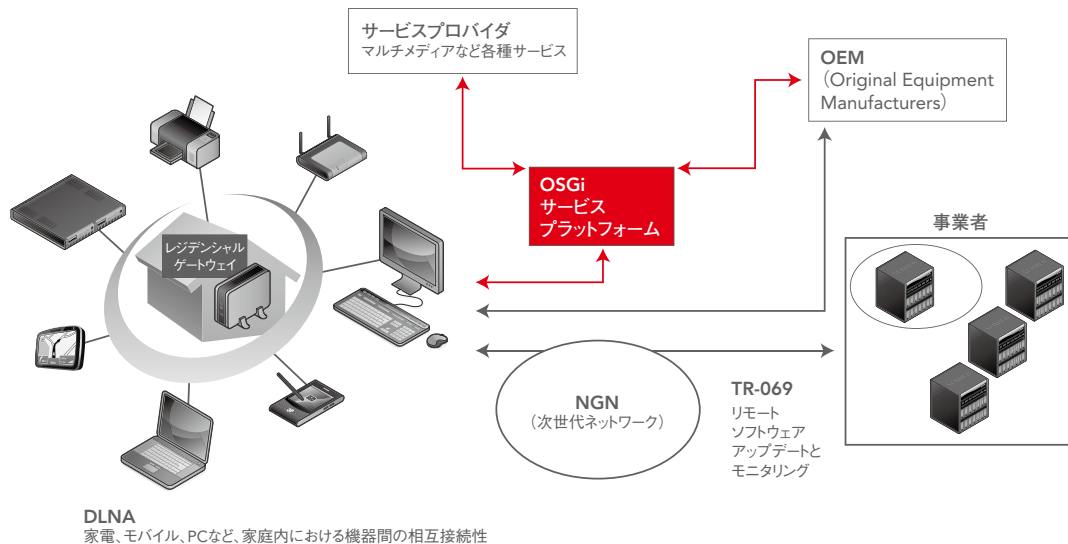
サービスプロバイダ
マルチメディアなど各種サービス

OEM
（Original Equipment Manufacturers）

OSGi
サービス
プラットフォーム

事業者

レジデンシャル
ゲートウェイ

NGN
（次世代ネットワーク）

TR-069
リモート
ソフトウェア
アップデートと
モニタリング

DLNA
家電、モバイル、PCなど、家庭内における機器間の相互接続性